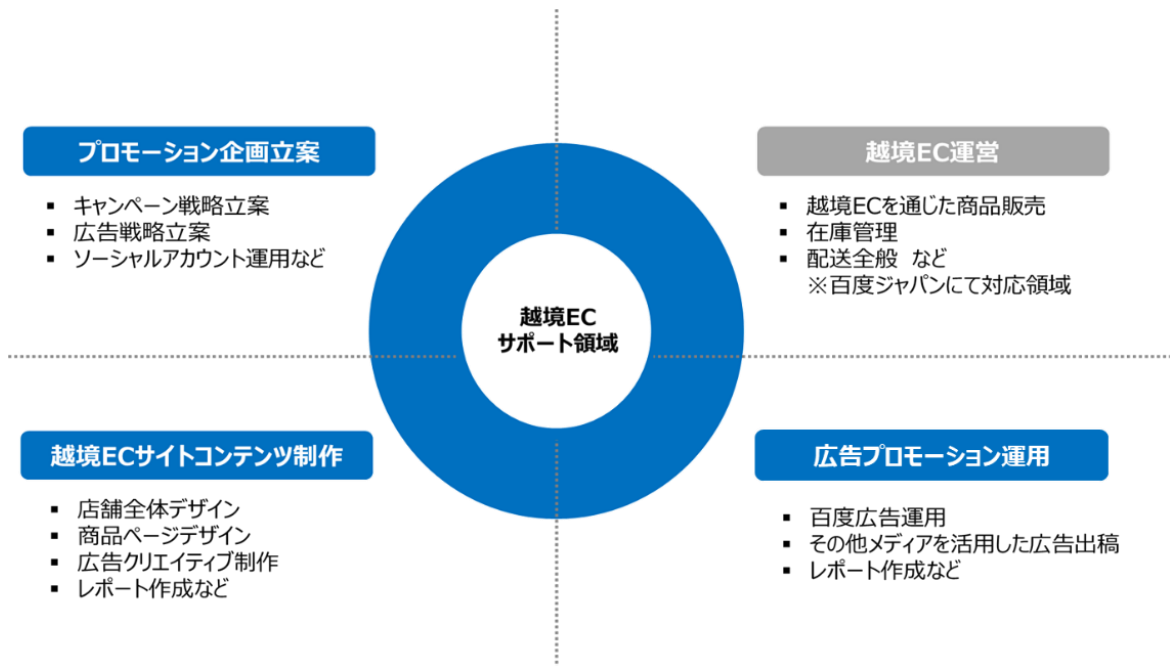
プロモーション企画立案

- キャンペーン戦略立案
- 広告戦略立案
- ソーシャルアカウント運用など

越境EC運営

- 越境ECを通じた商品販売
- 在庫管理
- 配送全般 など
※百度ジャパンにて対応領域

越境EC
サポート領域

越境ECサイトコンテンツ制作

- 店舗全体デザイン
- 商品ページデザイン
- 広告クリエイティブ制作
- レポート作成など

広告プロモーション運用

- 百度広告運用
- その他メディアを活用した広告出稿
- レポート作成など